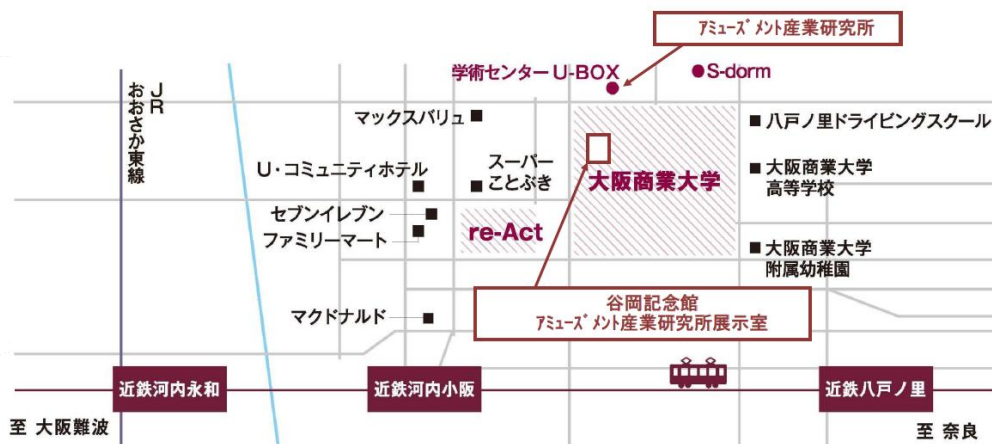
アミューズメント産業研究所

学術センター U-BOX

S-dorm

JR おおさか東線

マックスバリュ

八戸ノ里ドライビングスクール

U・コミュニティホテル

スーパー ことぶき

大阪商業大学

大阪商業大学 高等学校

セブンイレブン

ファミリーマート

re-Act

大阪商業大学 附属幼稚園

マクドナルド

谷岡記念館 アミューズメント産業研究所展示室

近鉄河内永和

近鉄河内小阪

近鉄八戸ノ里

至 大阪難波

至 奈良